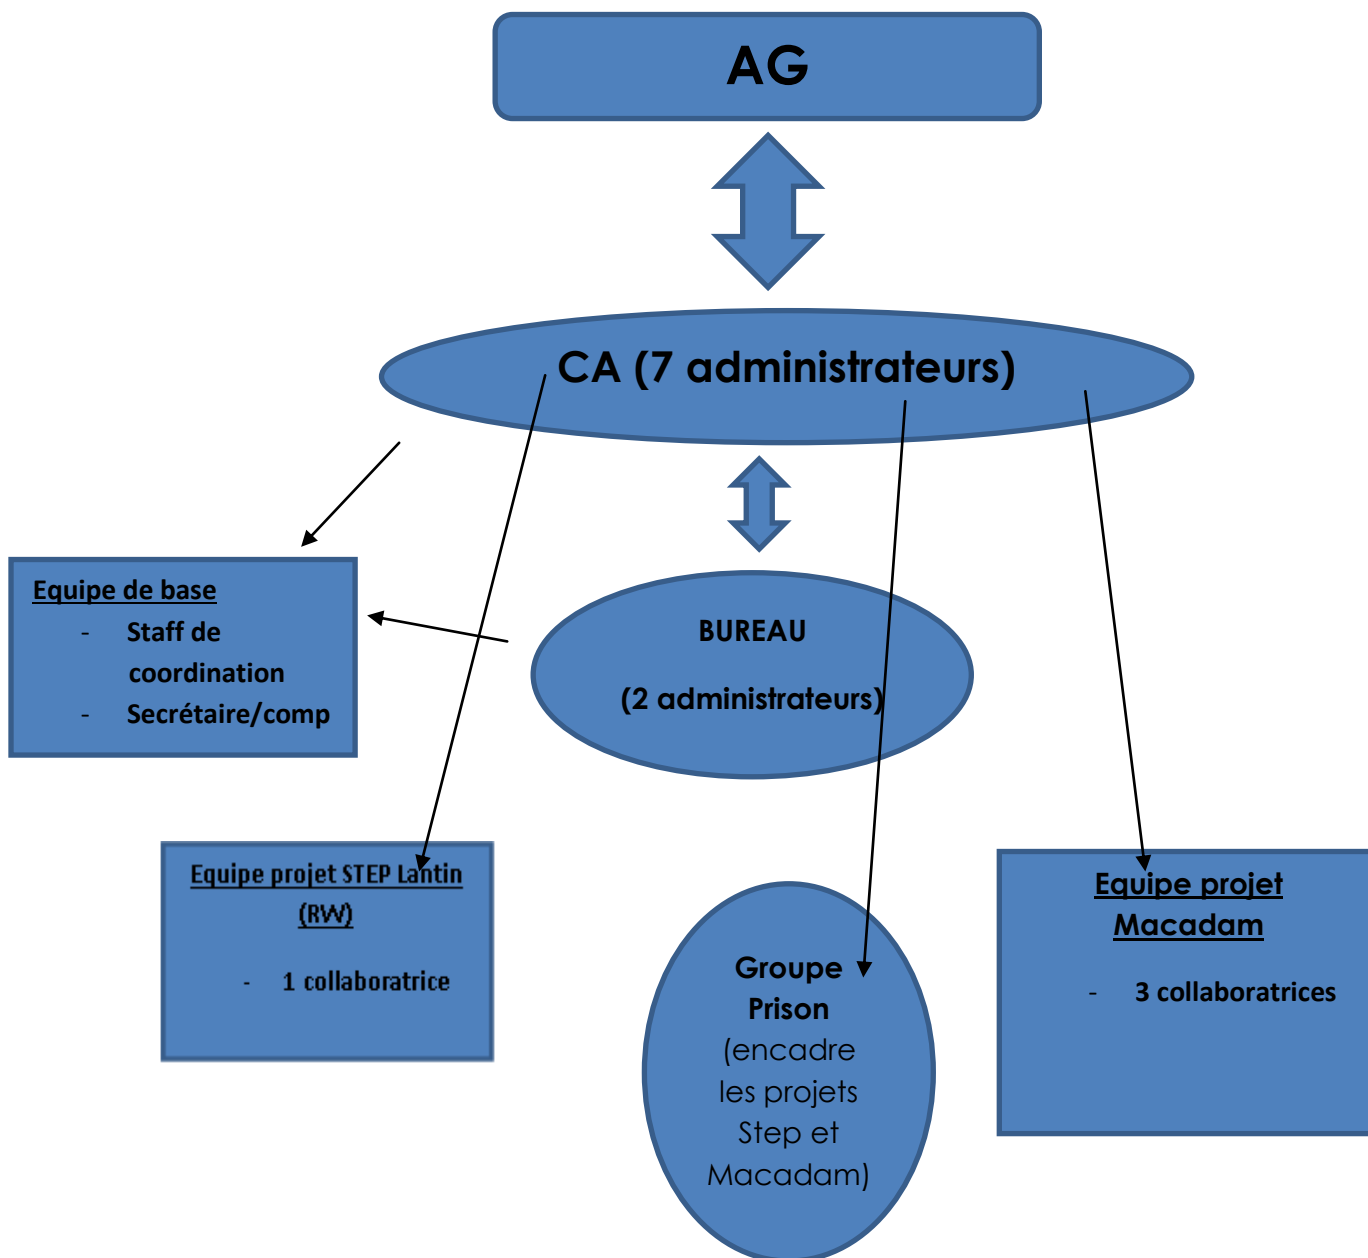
AG

CA (7 administrateurs)

Equipe de base
- Staff de coordination
- Secrétaire/comp

BUREAU

(2 administrateurs)

Equipe projet STEP Lantin (RW)

- 1 collaboratrice

Groupe Prison (encadre les projets Step et Macadam)

Equipe projet Macadam

- 3 collaboratrices